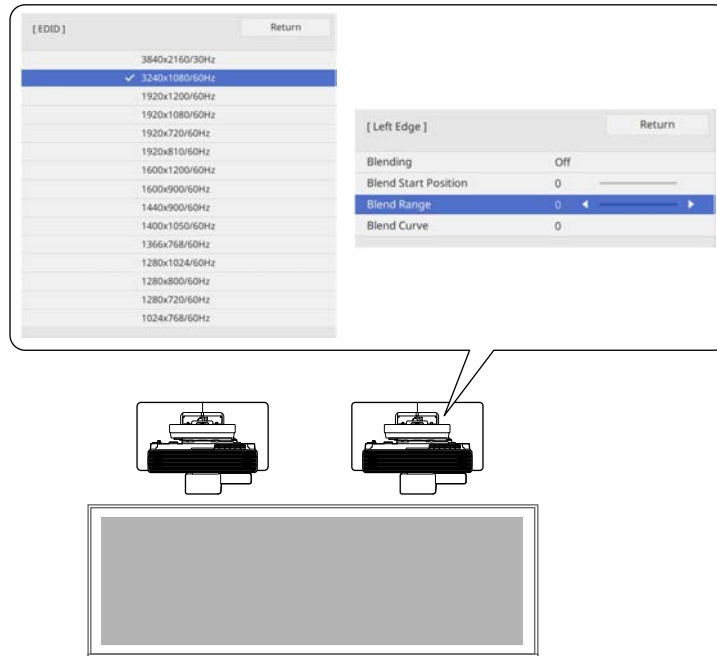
[EDID]
Return

3840x2160/30Hz
✓ 3240x1080/60Hz
1920x1200/60Hz
1920x1080/60Hz
1920x720/60Hz
1920x810/60Hz
1600x1200/60Hz
1600x900/60Hz
1440x900/60Hz
1400x1050/60Hz
1366x768/60Hz
1280x1024/60Hz
1280x800/60Hz
1280x720/60Hz
1024x768/60Hz

[Left Edge]
Return

| | |
|---|---|
| Blending | Off |
| Blend Start Position | 0 |
| Blend Range | 0 |
| Blend Curve | 0 |